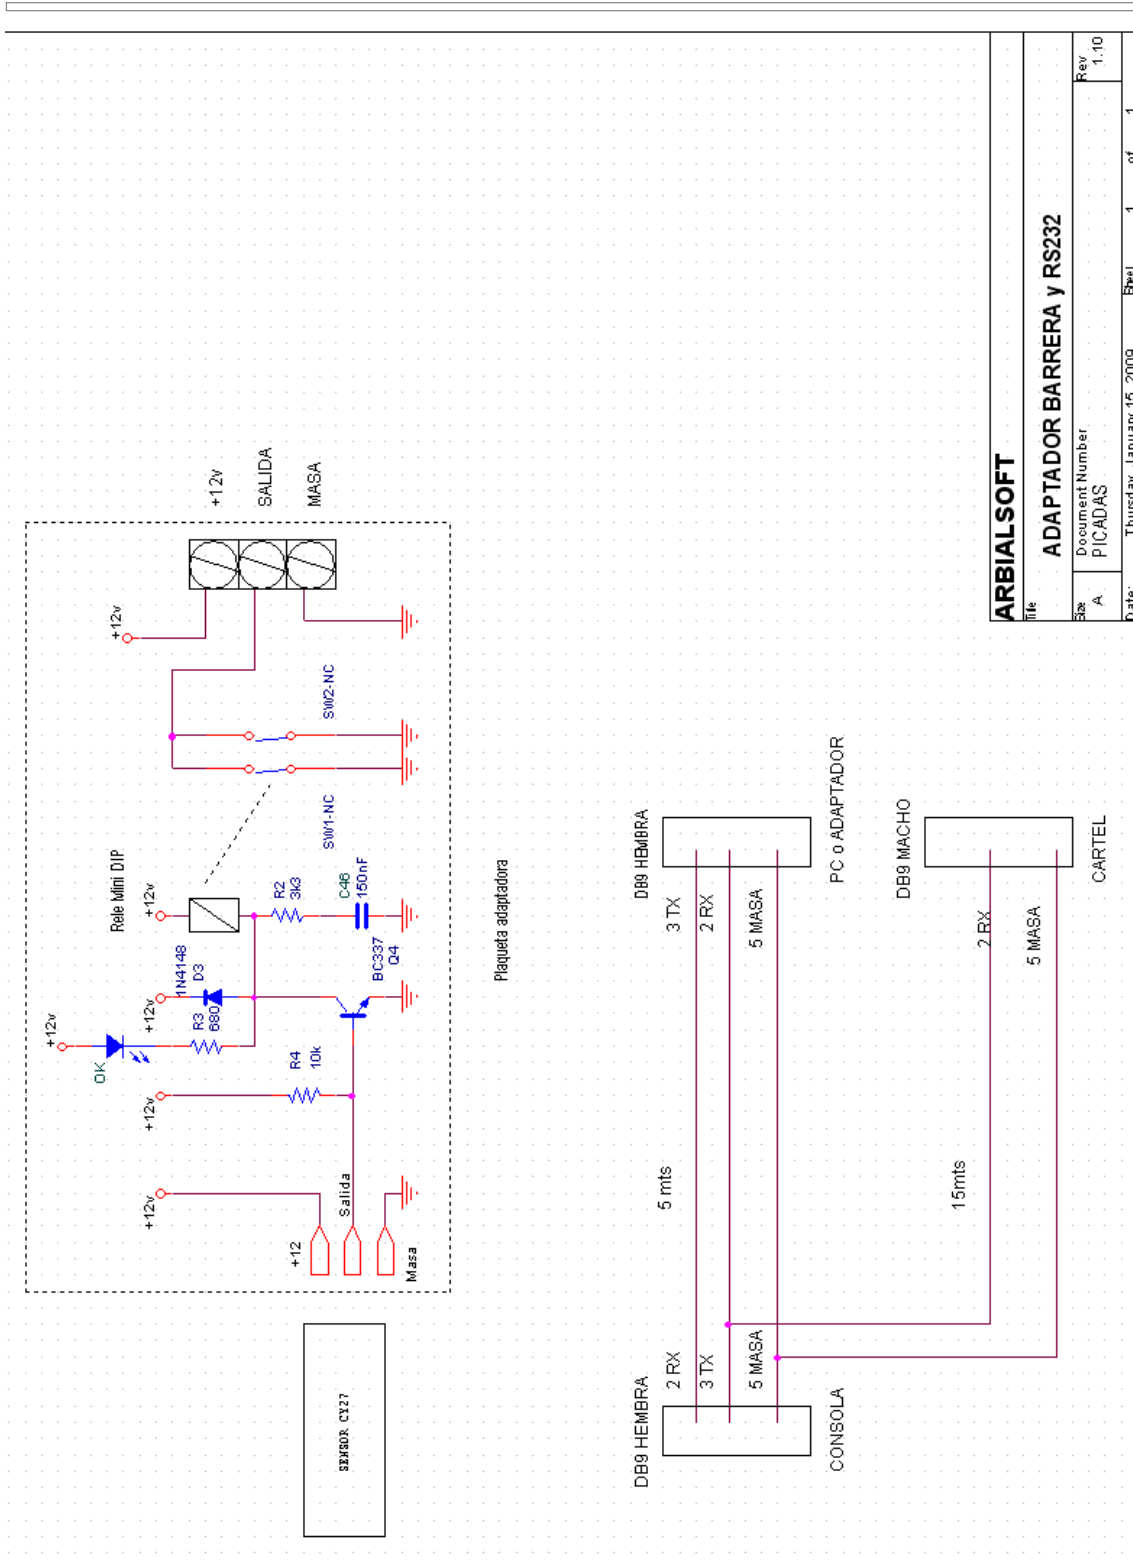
ARBIALSOFT
Title
ADAPTADOR BARRERA y RS232
Size
A
Document Number
PICADAS
Rev
1.10
Date: Thursday, January 15, 2009
Sheet 1 of 1

+12v
SALIDA
MASA

+12v
SW2-NC
SW1-NC
Rele Mini DIP
+12v
R2
3k3
C46
150nF
+12v
1N4148
D3
BC337
Q4
+12v
+12v
R3
680
OK
R4
10k
+12v
+12v
Salida
+12
Masa
Plaqueta adaptadora

SENSOR CY27

DB9 HEMBRA
PC o ADAPTADOR
3 TX
2 RX
5 MASA

DB9 MACHO
CARTEL
2 RX
5 MASA

5 mts
15mts

DB9 HEMBRA
2 RX
3 TX
5 MASA
CONSOLA